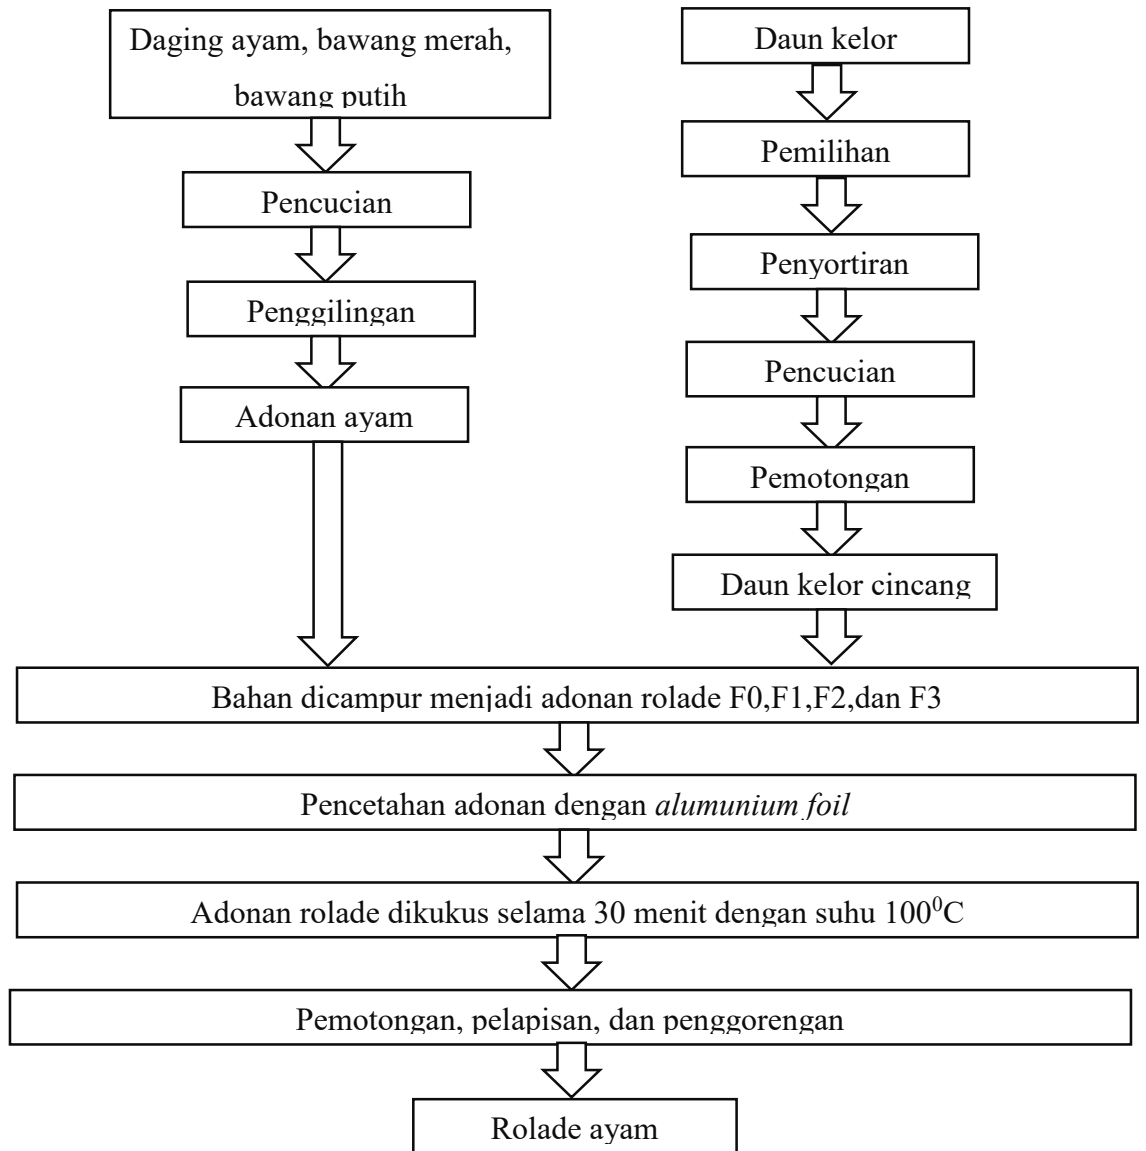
Daging ayam, bawang merah, bawang putih

Pencucian

Penggilingan

Adonan ayam

Daun kelor

Pemilihan

Penyortiran

Pencucian

Pemotongan

Daun kelor cincang

Bahan dicampur menjadi adonan rolade F0,F1,F2,dan F3

Pencetahan adonan dengan *alumunium foil*

Adonan rolade dikukus selama 30 menit dengan suhu $100^0$C

Pemotongan, pelapisan, dan penggorengan

Rolade ayam